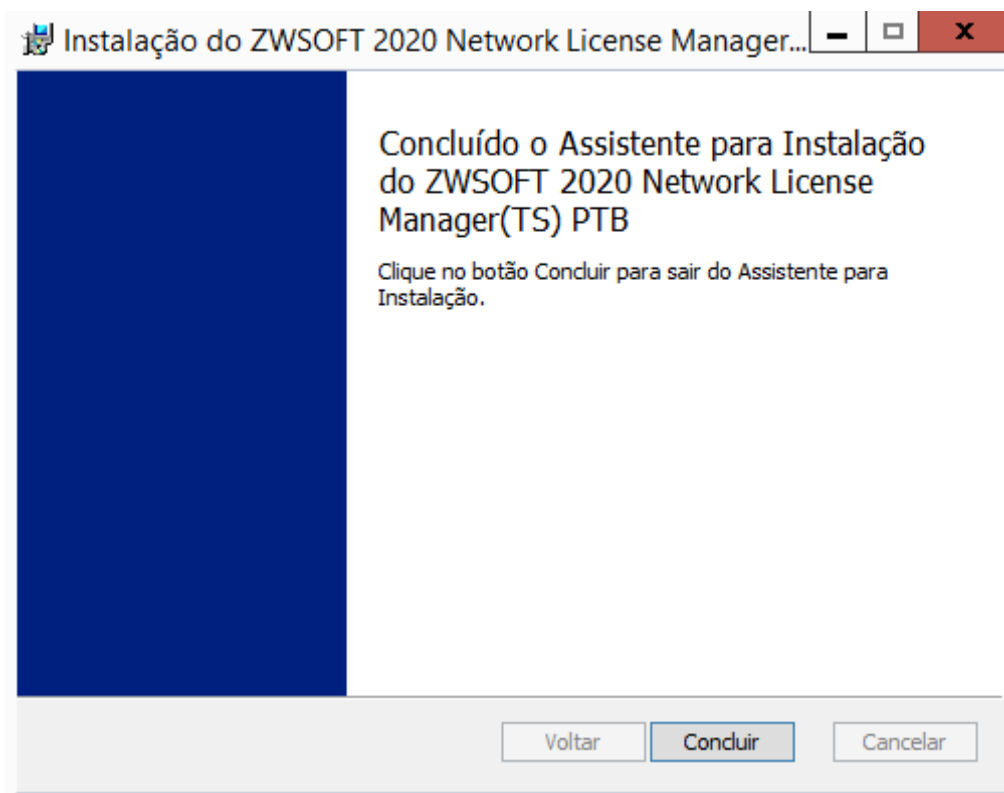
Instalação do ZWSOFT 2020 Network License Manager...

Concluído o Assistente para Instalação do ZWSOFT 2020 Network License Manager(TS) PTB

Clique no botão Concluir para sair do Assistente para Instalação.

Voltar
Concluir
Cancelar